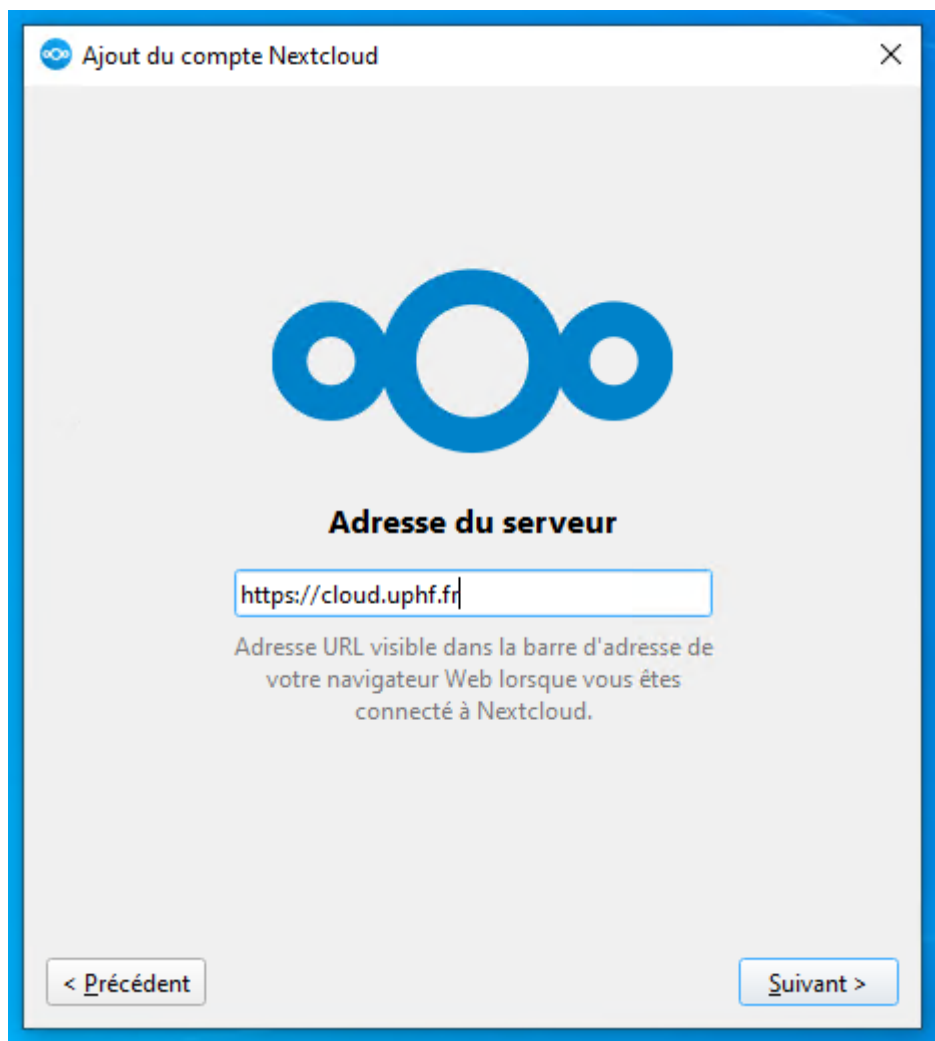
Ajout du compte Nextcloud

×

Adresse du serveur

https://cloud.uphf.fr

Adresse URL visible dans la barre d'adresse de votre navigateur Web lorsque vous êtes connecté à Nextcloud.

< Précédent

Suivant >